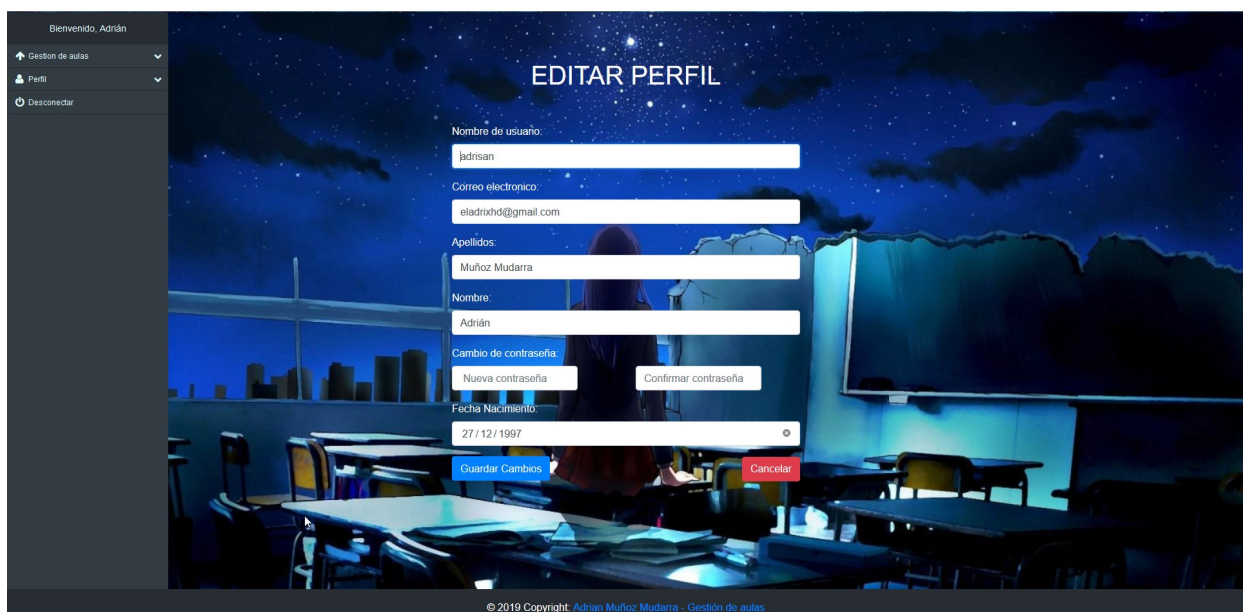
Bienvenido, Adrián

Gestion de aulas

Perfil

Desconectar

EDITAR PERFIL

Nombre de usuario:

adrisan

Correo electronico:

eladrixhd@gmail.com

Apellidos:

Muñoz Mudarra

Nombre:

Adrián

Cambio de contraseña:

Nueva contraseña

Confirmar contraseña

Fecha Nacimiento:

27 / 12 / 1997

Guardar Cambios

Cancelar

© 2019 Copyright: Adrian Muñoz Mudarra - Gestión de aulas